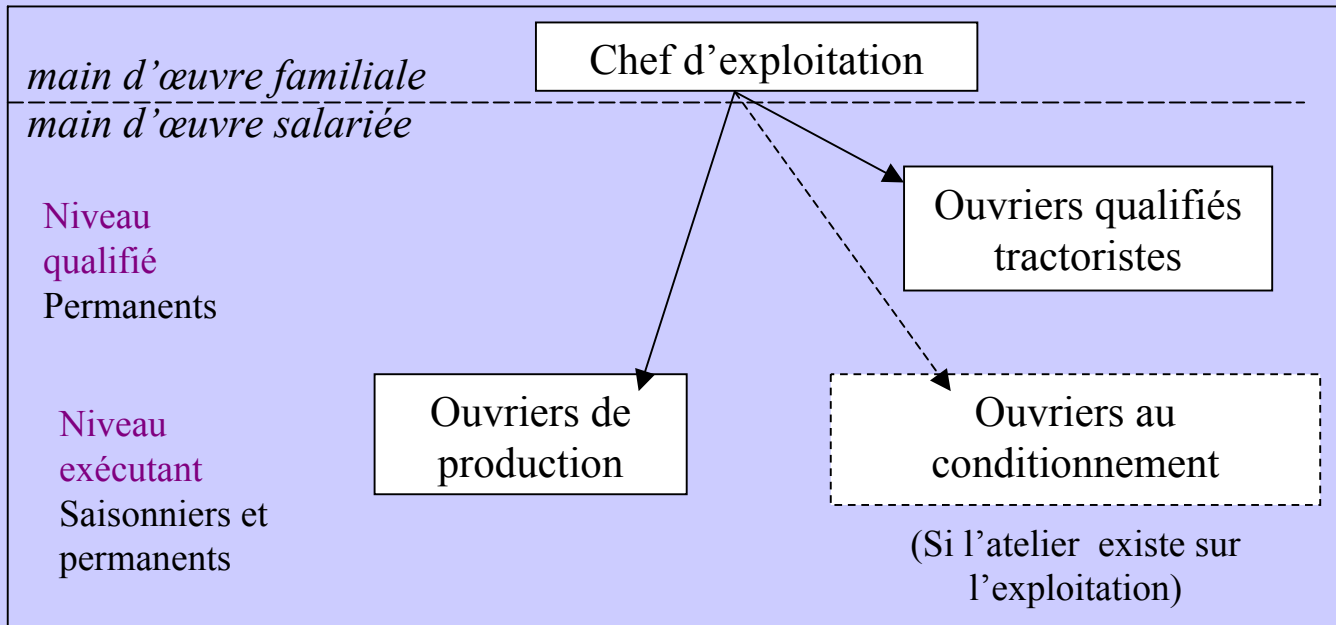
main d'œuvre familiale

Chef d'exploitation

main d'œuvre salariée

Niveau qualifié
Permanents

Ouvriers qualifiés tractoristes

Niveau exécutant
Saisonniers et permanents

Ouvriers de production

Ouvriers au conditionnement

(Si l'atelier existe sur l'exploitation)